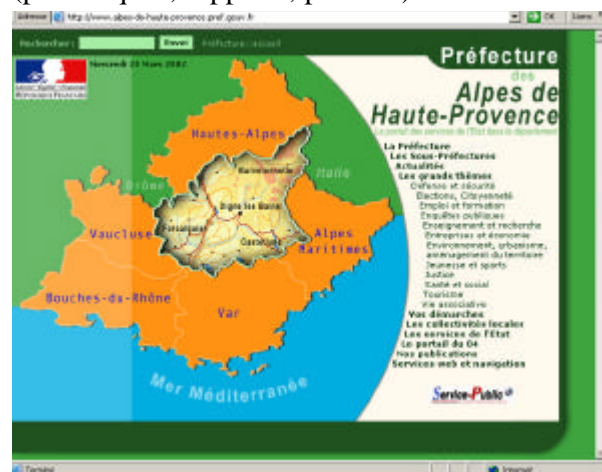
Adresse http://www.alpes-de-haute-provence.pref.gouv.fr OK Liens

Rechercher : Trouver Préfecture : accueil

Mercredi 20 Mars 2002

Préfecture des Alpes de Haute-Provence
Le portail des services de l'Etat dans le département

Hautes-Alpes
Drôme
Italie
Vaucluse
Alpes Maritimes
Bouches-du-Rhône
Var
Mer Méditerranée
Barcelonnette
Digne les Bains
Forcalquier
Castellane

La Préfecture
Les Sous-Préfectures
Actualités
Les grands thèmes
Défense et sécurité
Elections, Citoyenneté
Emploi et formation
Enquêtes publiques
Enseignement et recherche
Entreprises et économie
Environnement, urbanisme, aménagement du territoire
Jeunesse et sports
Justice
Santé et social
Tourisme
Vie associative
Vos démarches
Les collectivités locales
Les services de l'Etat
Le portail du 04
Nos publications
Services web et navigation

Service-Public

Terminé
Internet